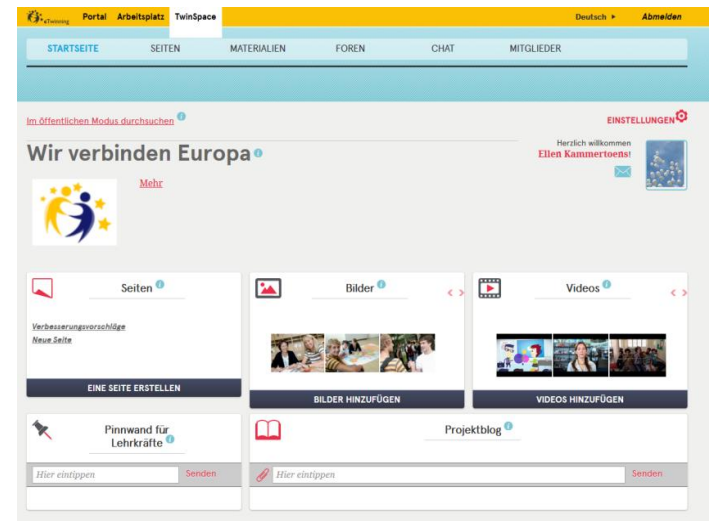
eTwinning Portal Arbeitsplatz TwinSpace Deutsch ▸ Abmelden

STARTSEITE SEITEN MATERIALIEN FOREN CHAT MITGLIEDER

Im öffentlichen Modus durchsuchen

EINSTELLUNGEN

Wir verbinden Europa

Herzlich willkommen
Ellen Kammertoens!

Mehr

Seiten

Verbesserungsvorschläge
Neue Seite

EINE SEITE ERSTELLEN

Bilder

BILDER HINZUFÜGEN

Videos

VIDEOS HINZUFÜGEN

Pinnwand für Lehrkräfte

Hier eintippen Senden

Projektblog

Hier eintippen Senden